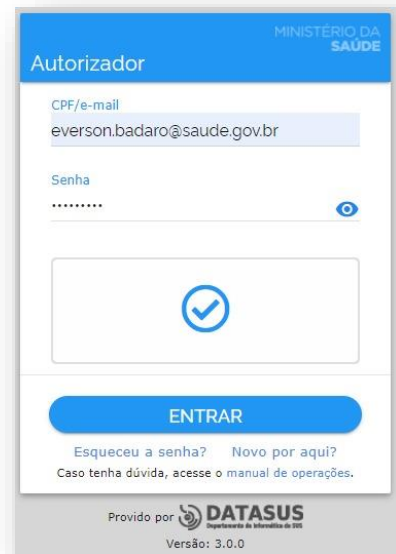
MINISTÉRIO DA SAÚDE

Autorizador

CPF/e-mail

everson.badaro@saude.gov.br

Senha

·········

ENTRAR

Esqueceu a senha? Novo por aqui?

Caso tenha dúvida, acesse o manual de operações.

Provido por DATASUS Departamento de Informática do SUS

Versão: 3.0.0